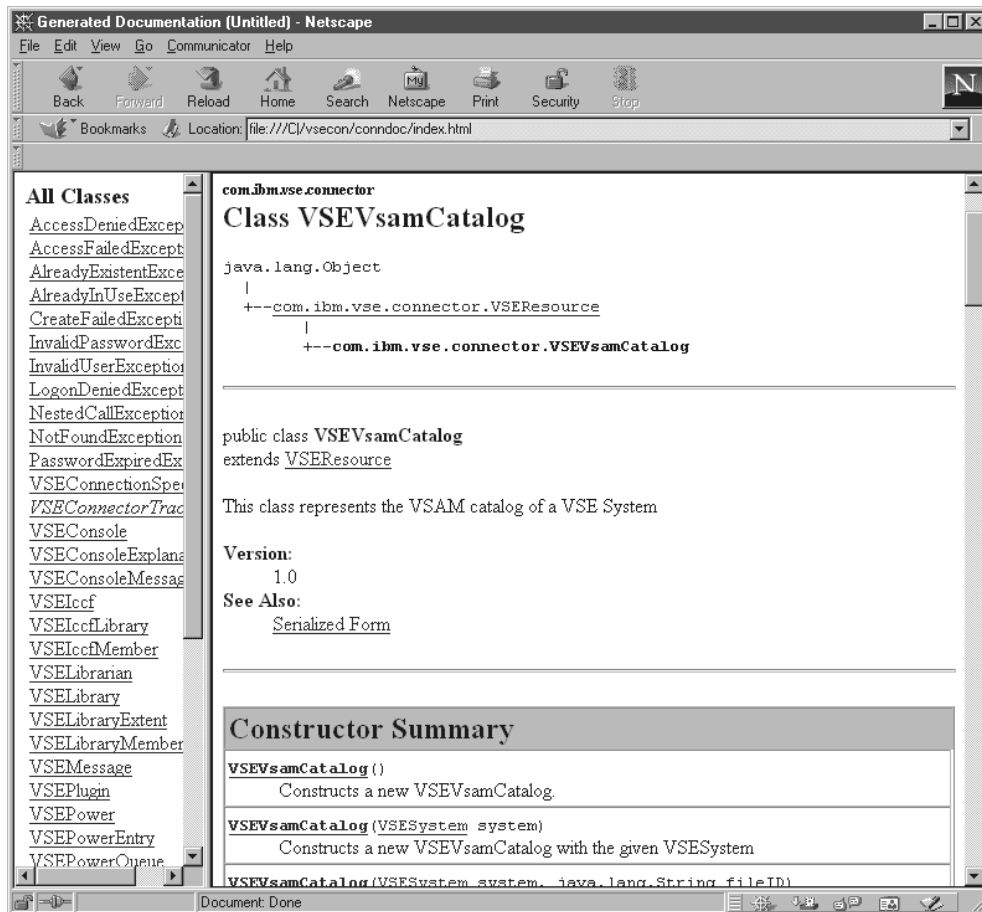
Generated Documentation (Untitled) - Netscape

File Edit View Go Communicator Help

Back Forward Reload Home Search Netscape Print Security Stop

Bookmarks Location: file:///C|/vsecon/conndoc/index.html

All Classes
AccessDeniedExcep
AccessFailedExcept
AlreadyExistentExce
AlreadyInUseExcept
CreateFailedExcepti
InvalidPasswordExc
InvalidUserExceptio
LogonDeniedExcept
NestedCallExceptior
NotFoundException
PasswordExpiredEx
VSEConnectionSpe
VSEConnectorTrac
VSEConsole
VSEConsoleExplana
VSEConsoleMessag
VSEIccf
VSEIccfLibrary
VSEIccfMember
VSELibrarian
VSELibrary
VSELibraryExtent
VSELibraryMember
VSEMessage
VSEPlugin
VSEPower
VSEPowerEntry
VSEPowerQueue

com.ibm.vse.connector
Class VSEVsamCatalog

java.lang.Object
  |
  +--com.ibm.vse.connector.VSEResource
        |
        +--com.ibm.vse.connector.VSEVsamCatalog

public class VSEVsamCatalog
extends VSEResource

This class represents the VSAM catalog of a VSE System

Version:
1.0
See Also:
Serialized Form

Constructor Summary

VSEVsamCatalog()
Constructs a new VSEVsamCatalog.

VSEVsamCatalog(VSESystem system)
Constructs a new VSEVsamCatalog with the given VSESystem

VSEVsamCatalog(VSESystem system, java.lang.String fileID)

Document: Done